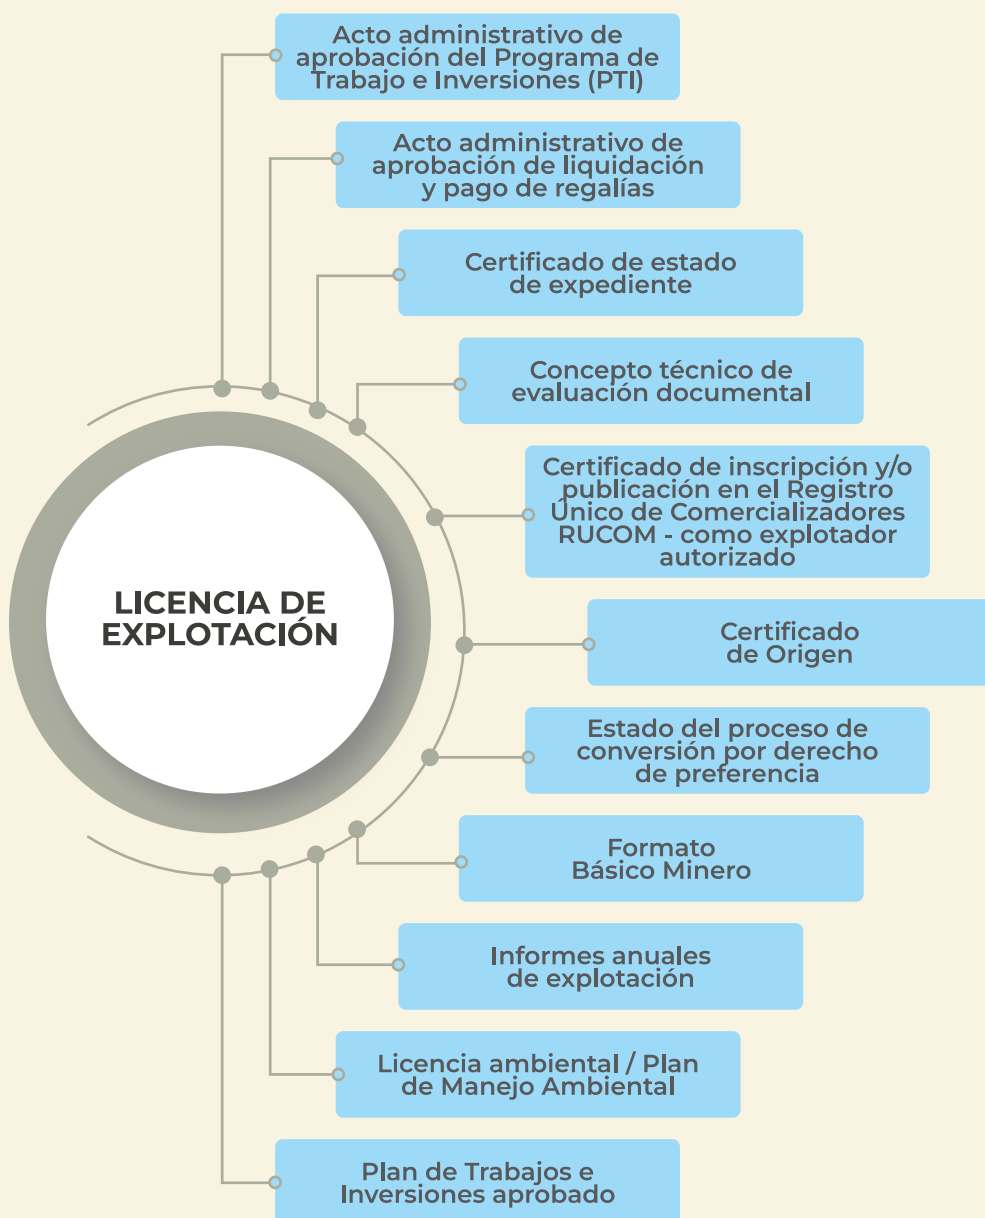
LICENCIA DE EXPLOTACIÓN

Acto administrativo de aprobación del Programa de Trabajo e Inversiones (PTI)

Acto administrativo de aprobación de liquidación y pago de regalías

Certificado de estado de expediente

Concepto técnico de evaluación documental

Certificado de inscripción y/o publicación en el Registro Único de Comercializadores RUCOM - como explotador autorizado

Certificado de Origen

Estado del proceso de conversión por derecho de preferencia

Formato Básico Minero

Informes anuales de explotación

Licencia ambiental / Plan de Manejo Ambiental

Plan de Trabajos e Inversiones aprobado